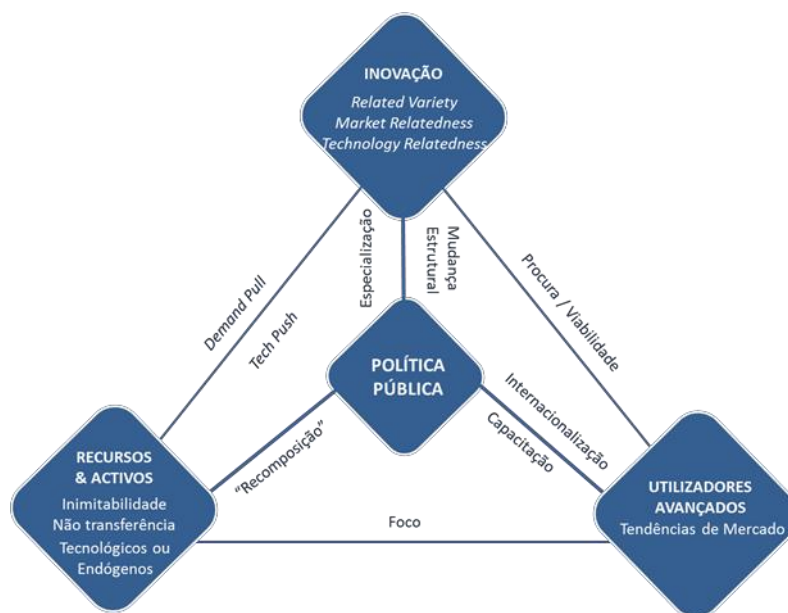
INOVAÇÃO
Related Variety
Market Relatedness
Technology Relatedness

Especialização

Mudança Estrutural

Demand Pull

Tech Push

Procura / Viabilidade

POLÍTICA PÚBLICA

Internacionalização

Capacitação

"Recomposição"

RECURSOS & ACTIVOS
Inimitabilidade
Não transferência
Tecnológicos ou Endógenos

Foco

UTILIZADORES AVANÇADOS
Tendências de Mercado